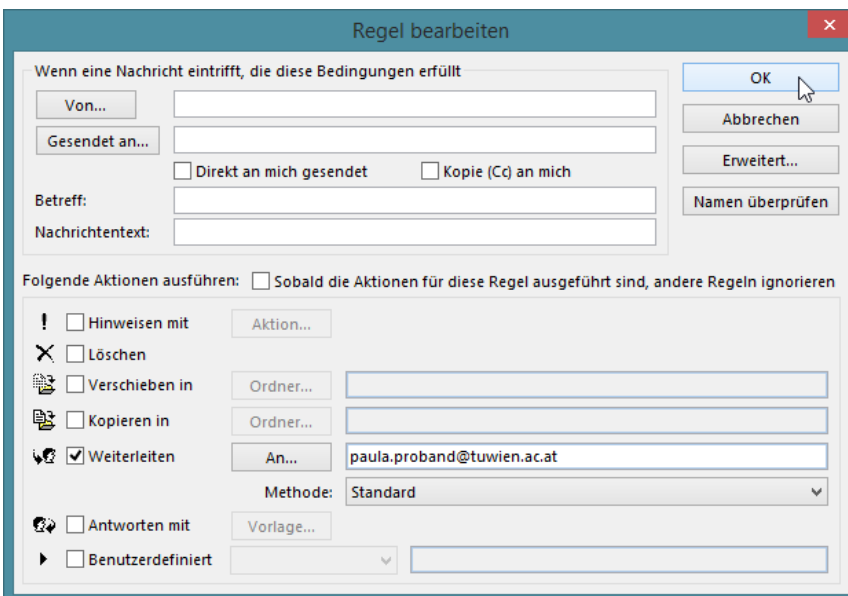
Regel bearbeiten

Wenn eine Nachricht eintrifft, die diese Bedingungen erfüllt

Von...

Gesendet an...

Direkt an mich gesendet

Kopie (Cc) an mich

Betreff:

Nachrichtentext:

OK

Abbrechen

Erweitert...

Namen überprüfen

Folgende Aktionen ausführen:

Sobald die Aktionen für diese Regel ausgeführt sind, andere Regeln ignorieren

Hinweisen mit

Aktion...

Löschen

Verschieben in

Ordner...

Kopieren in

Ordner...

Weiterleiten

An...

paula.proband@tuwien.ac.at

Methode:

Standard

Antworten mit

Vorlage...

Benutzerdefiniert